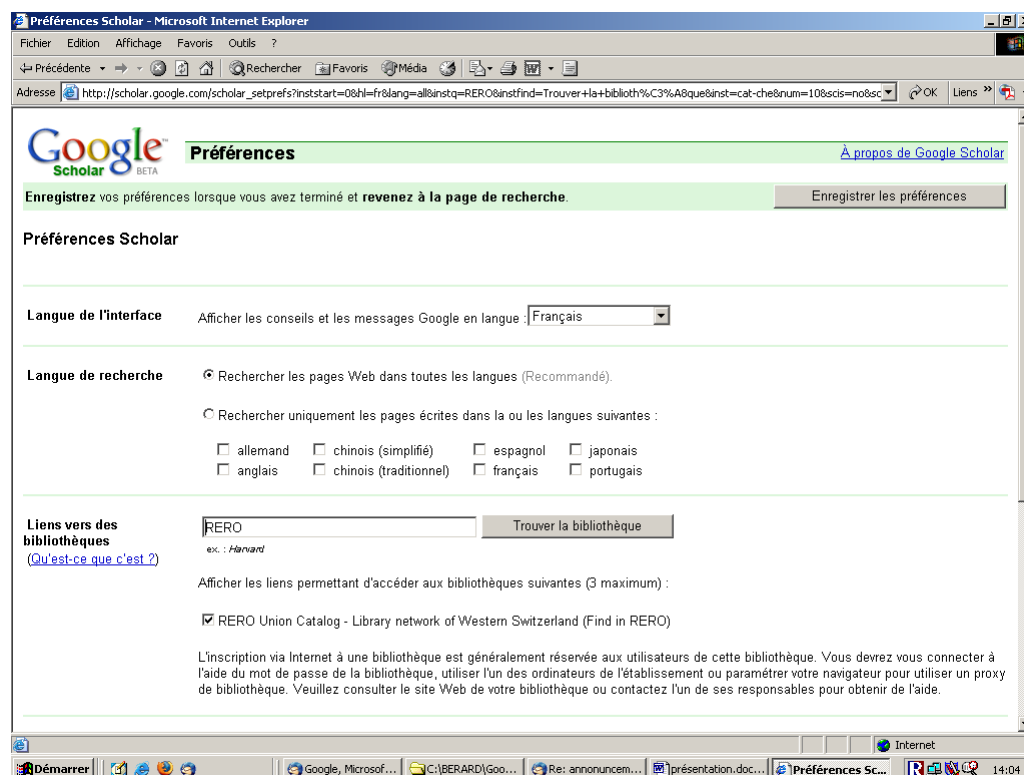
Préférences Scholar - Microsoft Internet Explorer

Fichier Edition Affichage Favoris Outils ?

Précédente Rechercher Favoris Média

Adresse http://scholar.google.com/scholar_setprefs?inststart=0&hl=fr&lang=all&instq=RERO&instfind=Trouver+la+biblioth%C3%A8que&inst=cat-che&num=10&scis=no&sc OK Liens

Google Scholar BETA

Préférences

À propos de Google Scholar

Enregistrez vos préférences lorsque vous avez terminé et revenez à la page de recherche.

Enregistrer les préférences

Préférences Scholar

Langue de l'interface

Afficher les conseils et les messages Google en langue : Français

Langue de recherche

Rechercher les pages Web dans toutes les langues (Recommandé).

Rechercher uniquement les pages écrites dans la ou les langues suivantes :

| allemand | chinois (simplifié) | espagnol | japonais |
|---|---|---|---|
| anglais | chinois (traditionnel) | français | portugais |

Liens vers des bibliothèques
(Qu'est-ce que c'est ?)

RERO

Trouver la bibliothèque

ex. : Harvard

Afficher les liens permettant d'accéder aux bibliothèques suivantes (3 maximum) :

RERO Union Catalog - Library network of Western Switzerland (Find in RERO)

L'inscription via Internet à une bibliothèque est généralement réservée aux utilisateurs de cette bibliothèque. Vous devrez vous connecter à l'aide du mot de passe de la bibliothèque, utiliser l'un des ordinateurs de l'établissement ou paramétrer votre navigateur pour utiliser un proxy de bibliothèque. Veuillez consulter le site Web de votre bibliothèque ou contactez l'un de ses responsables pour obtenir de l'aide.

Internet

Démarrer | Google, Microsof... | C:\BERARD\Goo... | Re: announcem... | présentation.doc... | Préférences Sc... | 14:04